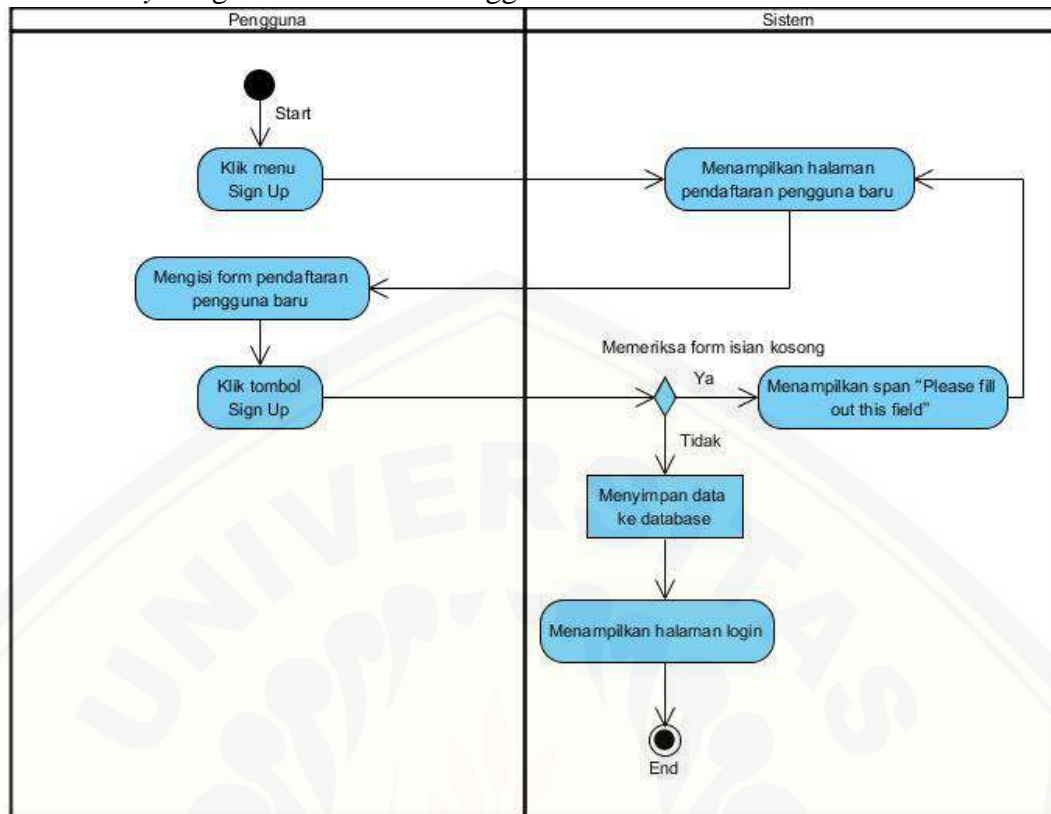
Pengguna

Sistem

Start

Klik menu Sign Up

Menampilkan halaman pendaftaran pengguna baru

Mengisi form pendaftaran pengguna baru

Memeriksa form isian kosong

Klik tombol Sign Up

Ya

Menampilkan span "Please fill out this field"

Tidak

Menyimpan data ke database

Menampilkan halaman login

End